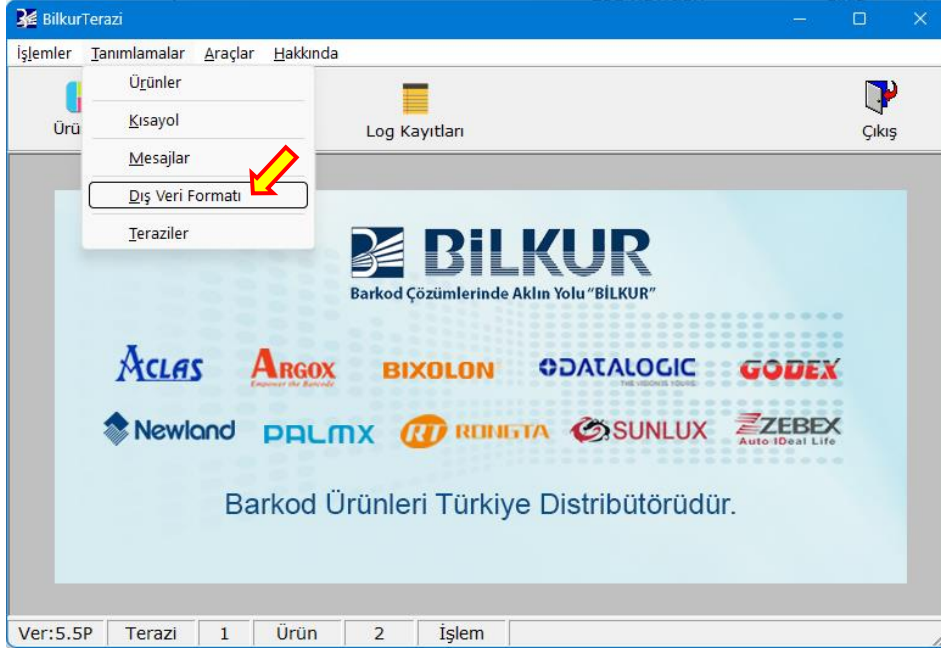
BilkurTerazi

İşlemler Tanımlamalar Araçlar Hakkında

Ürünler
Kısayol
Mesajlar
Dış Veri Formatı
Teraziler

Ürü

Log Kayıtları

Çıkış

BİLKUR
Barkod Çözümlerinde Aklın Yolu "BİLKUR"

ACLAS ARGOX Empower the Barcode BIXOLON DATALOGIC THE VISION IS YOURS GODEX
Newland PALMX RT RONGTA SUNLUX ZEBEX Auto IDeal Life

Barkod Ürünleri Türkiye Distribütörüdür.

Ver:5.5P | Terazi | 1 | Ürün | 2 | İşlem